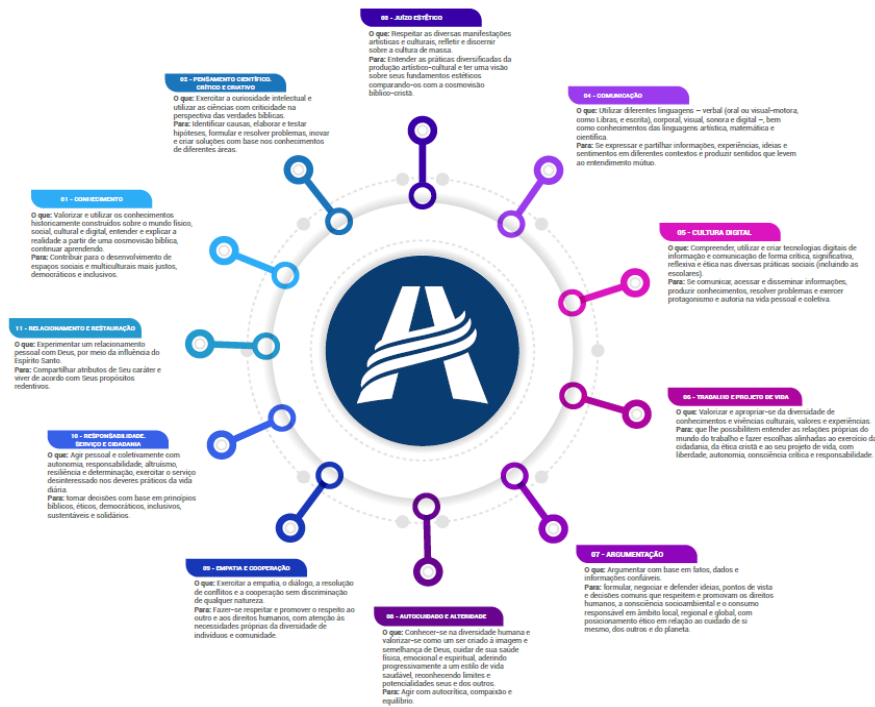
03 - JUÍZO ESTÉTICO
O que: Respeitar as diversas manifestações artísticas e culturais, refletir e discernir sobre a cultura de massa.
Para: Entender as práticas diversificadas da produção artístico-cultural e ter uma visão sobre seus fundamentos estéticos comparando-os com a cosmovisão bíblico-cristã.

02 - PENSAMENTO CIENTÍFICO, CRÍTICO E CRIATIVO
O que: Exercitar a curiosidade intelectual e utilizar as ciências com criticidade na perspectiva das verdades bíblicas.
Para: Identificar causas, elaborar e testar hipóteses, formular e resolver problemas, inovar e criar soluções com base nos conhecimentos de diferentes áreas.

04 - COMUNICAÇÃO
O que: Utilizar diferentes linguagens – verbal (oral ou visual-motora, como Libras, e escrita), corporal, visual, sonora e digital –, bem como conhecimentos das linguagens artística, matemática e científica.
Para: Se expressar e partilhar informações, experiências, ideias e sentimentos em diferentes contextos e produzir sentidos que levem ao entendimento mútuo.

01 - CONHECIMENTO
O que: Valorizar e utilizar os conhecimentos historicamente construídos sobre o mundo físico, social, cultural e digital, entender e explicar a realidade a partir de uma cosmovisão bíblica, continuar aprendendo.
Para: Contribuir para o desenvolvimento de espaços sociais e multiculturais mais justos, democráticos e inclusivos.

05 - CULTURA DIGITAL
O que: Compreender, utilizar e criar tecnologias digitais de informação e comunicação de forma crítica, significativa, reflexiva e ética nas diversas práticas sociais (incluindo as escolares).
Para: Se comunicar, acessar e disseminar informações, produzir conhecimentos, resolver problemas e exercer protagonismo e autoria na vida pessoal e coletiva.

11 - RELACIONAMENTO E RESTAURAÇÃO
O que: Experimentar um relacionamento pessoal com Deus, por meio da influência do Espírito Santo.
Para: Compartilhar atributos de Seu caráter e viver de acordo com Seus propósitos redentivos.

06 - TRABALHO E PROJETO DE VIDA
O que: Valorizar e apropriar-se da diversidade de conhecimentos e vivências culturais, valores e experiências.
Para: que lhe possibilitem entender as relações próprias do mundo do trabalho e fazer escolhas alinhadas ao exercício da cidadania, da ética cristã e ao seu projeto de vida, com liberdade, autonomia, consciência crítica e responsabilidade.

10 - RESPONSABILIDADE, SERVIÇO E CIDADANIA
O que: Agir pessoal e coletivamente com autonomia, responsabilidade, altruísmo, resiliência e determinação, exercitar o serviço desinteressado nos deveres práticos da vida diária.
Para: tomar decisões com base em princípios bíblicos, éticos, democráticos, inclusivos, sustentáveis e solidários.

07 - ARGUMENTAÇÃO
O que: Argumentar com base em fatos, dados e informações confiáveis.
Para: formular, negociar e defender ideias, pontos de vista e decisões comuns que respeitem e promovam os direitos humanos, a consciência socioambiental e o consumo responsável em âmbito local, regional e global, com posicionamento ético em relação ao cuidado de si mesmo, dos outros e do planeta.

09 - EMPATIA E COOPERAÇÃO
O que: Exercitar a empatia, o diálogo, a resolução de conflitos e a cooperação sem discriminação de qualquer natureza.
Para: Fazer-se respeitar e promover o respeito ao outro e aos direitos humanos, com atenção às necessidades próprias da diversidade de indivíduos e comunidade.

08 - AUTOCUIDADO E ALTERIDADE
O que: Conhecer-se na diversidade humana e valorizar-se como um ser criado à imagem e semelhança de Deus, cuidar de sua saúde física, emocional e espiritual, aderindo progressivamente a um estilo de vida saudável, reconhecendo limites e potencialidades seus e dos outros.
Para: Agir com autocrítica, compaixão e equilíbrio.